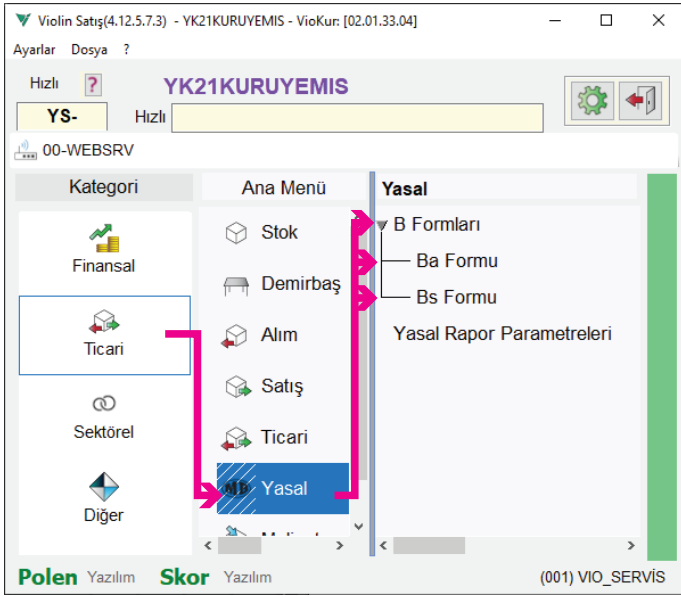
Violin Satış(4.12.5.7.3) - YK21KURUYEMIS - VioKur: [02.01.33.04]

Ayarlar Dosya ?

Hızlı ?
YK21KURUYEMIS
YS-
Hızlı

00-WEBSRV

Kategori
Finansal
Ticari
Sektörel
Diğer

Ana Menü
Stok
Demirbaş
Alım
Satış
Ticari
Yasal
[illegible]

Yasal
B Formları
Ba Formu
Bs Formu
Yasal Rapor Parametreleri

Polen Yazılım Skor Yazılım (001) VIO_SERVİS